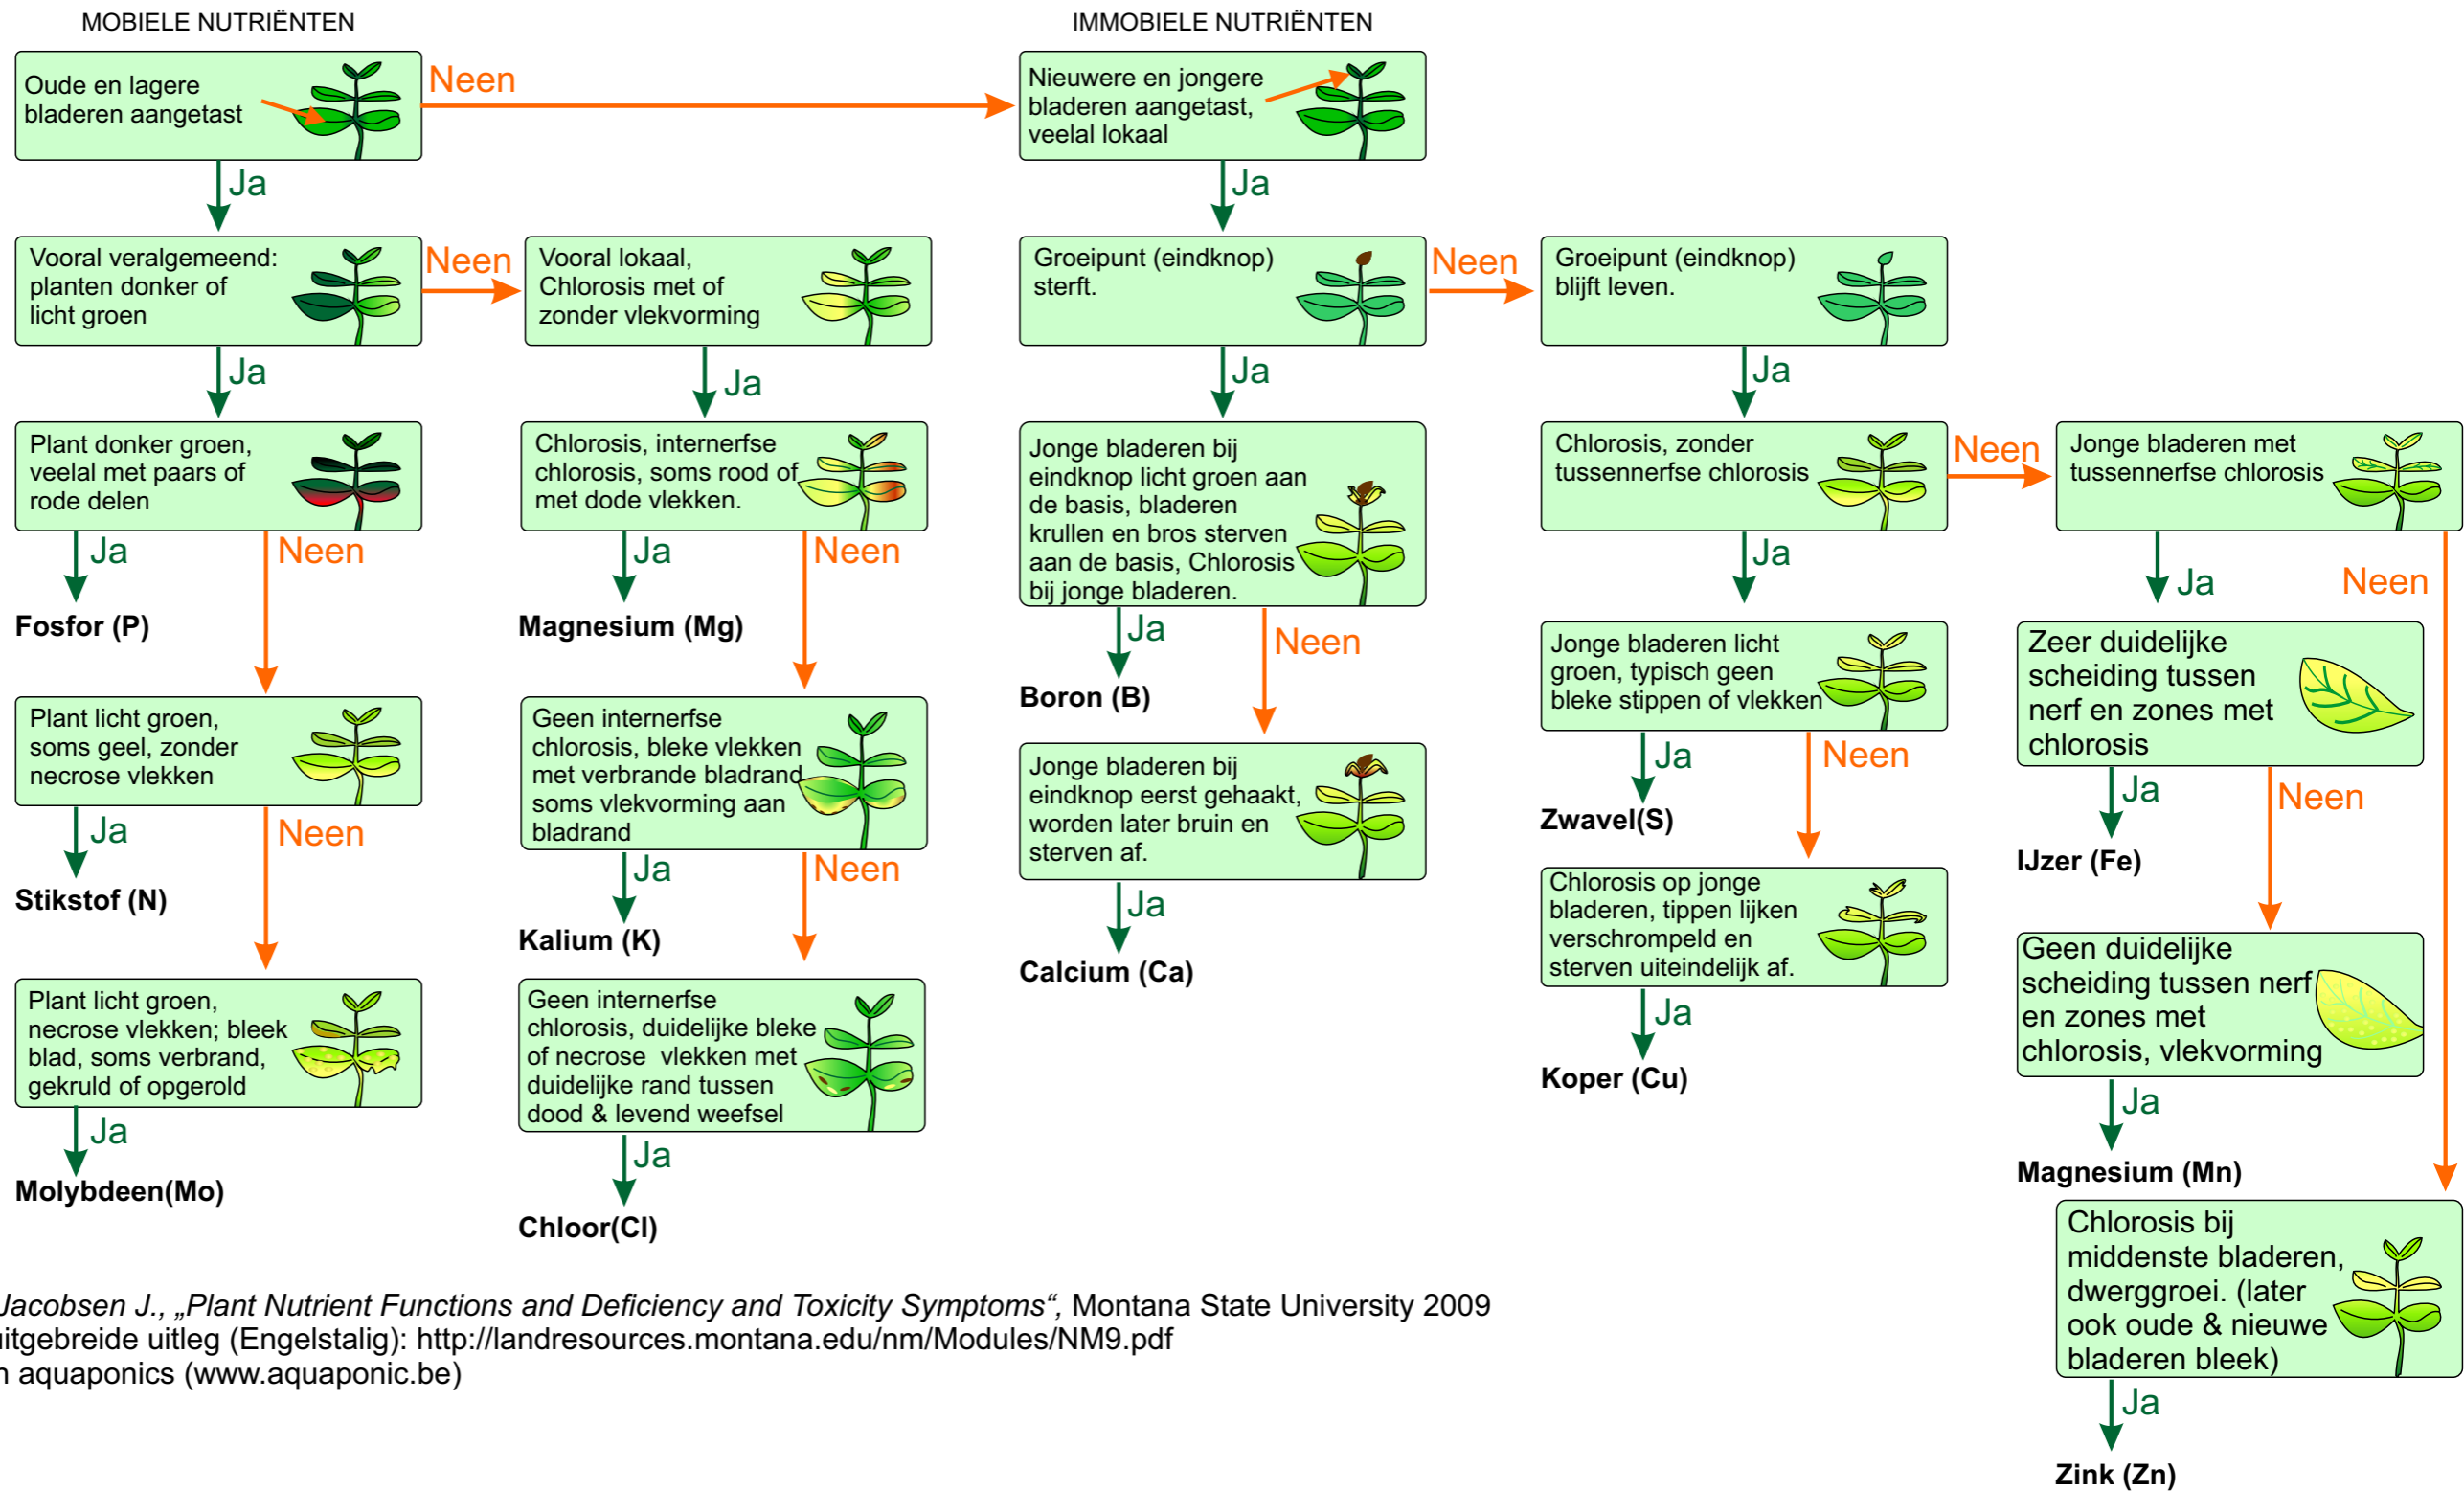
MOBIELE NUTRIËNTEN

Oude en lagere bladeren aangetast

Neen

Ja

Vooral veralgemeend: planten donker of licht groen

Neen

Ja

Plant donker groen, veelal met paars of rode delen

Ja

Fosfor (P)

Neen

Plant licht groen, soms geel, zonder necrose vlekken

Ja

Stikstof (N)

Neen

Plant licht groen, necrose vlekken; bleek blad, soms verbrand, gekruld of opgerold

Ja

Molybdeen(Mo)

Vooral lokaal, Chlorosis met of zonder vlekvorming

Ja

Chlorosis, internerfse chlorosis, soms rood of met dode vlekken.

Ja

Magnesium (Mg)

Neen

Geen internerfse chlorosis, bleke vlekken met verbrande bladrand soms vlekvorming aan bladrand

Ja

Kalium (K)

Neen

Geen internerfse chlorosis, duidelijke bleke of necrose vlekken met duidelijke rand tussen dood & levend weefsel

Ja

Chloor(Cl)

IMMOBIELE NUTRIËNTEN

Nieuwere en jongere bladeren aangetast, veelal lokaal

Ja

Groeipunt (eindknop) sterft.

Neen

Ja

Jonge bladeren bij eindknop licht groen aan de basis, bladeren krullen en bros sterven aan de basis, Chlorosis bij jonge bladeren.

Ja

Boron (B)

Neen

Jonge bladeren bij eindknop eerst gehaakt, worden later bruin en sterven af.

Ja

Calcium (Ca)

Groeipunt (eindknop) blijft leven.

Ja

Chlorosis, zonder tussennerfse chlorosis

Neen

Ja

Jonge bladeren licht groen, typisch geen bleke stippen of vlekken

Ja

Zwavel(S)

Neen

Chlorosis op jonge bladeren, tippen lijken verschrompeld en sterven uiteindelijk af.

Ja

Koper (Cu)

Jonge bladeren met tussennerfse chlorosis

Ja

Neen

Zeer duidelijke scheiding tussen nerf en zones met chlorosis

Ja

IJzer (Fe)

Neen

Geen duidelijke scheiding tussen nerf en zones met chlorosis, vlekvorming

Ja

Magnesium (Mn)

Chlorosis bij middenste bladeren, dwerggroei. (later ook oude & nieuwe bladeren bleek)

Ja

Zink (Zn)

Jacobsen J., „Plant Nutrient Functions and Deficiency and Toxicity Symptoms“, Montana State University 2009
itgebreide uitleg (Engelstalig): http://landresources.montana.edu/nm/Modules/NM9.pdf
n aquaponics (www.aquaponic.be)